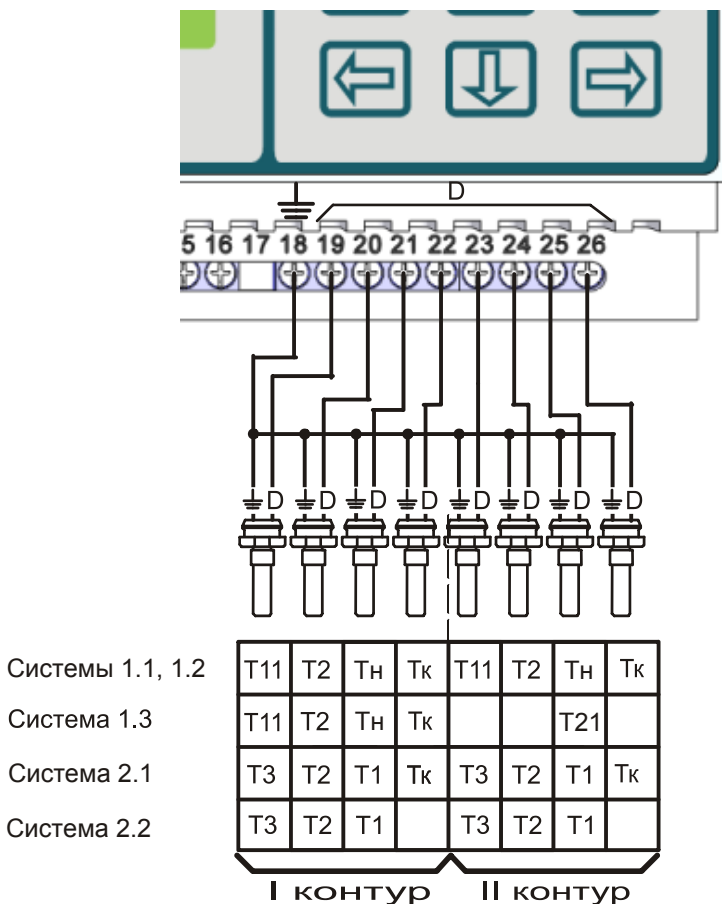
D

5 16 17 18 19 20 21 22 23 24 25 26

D D D D D D D D

| Системы 1.1, 1.2 | T11 | T2 | Tн | Tк | T11 | T2 | Tн | Tк |
|---|---|---|---|---|---|---|---|---|
| Система 1.3 | T11 | T2 | Tн | Tк | | | T21 | |
| Система 2.1 | T3 | T2 | T1 | Tк | T3 | T2 | T1 | Tк |
| Система 2.2 | T3 | T2 | T1 | | T3 | T2 | T1 | |

I контур II контур